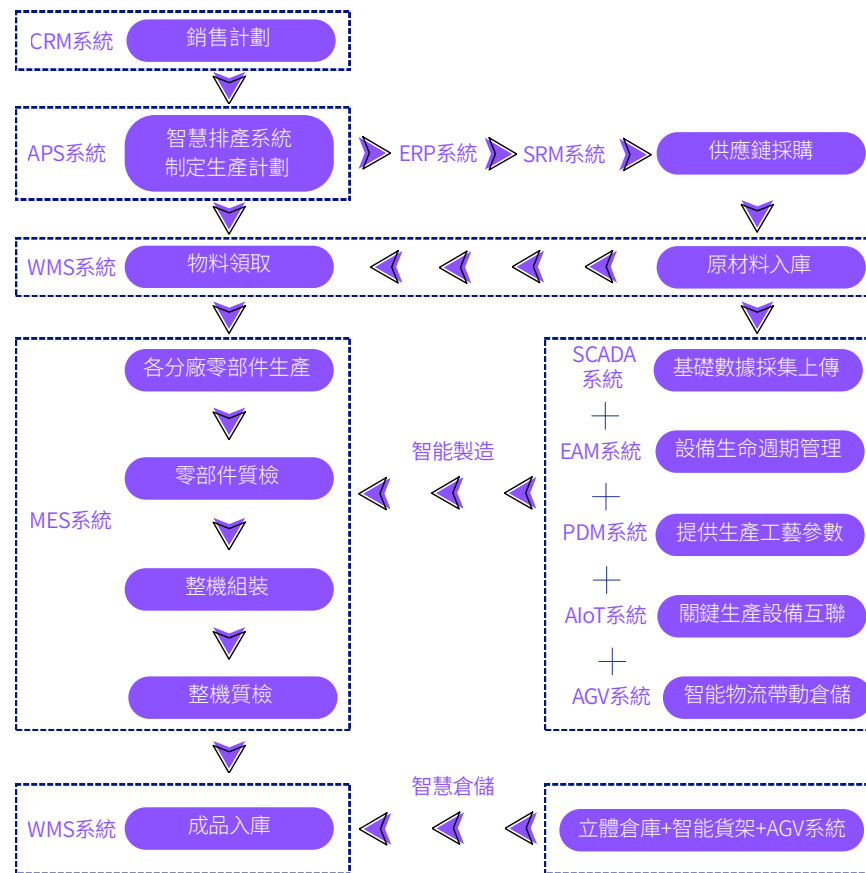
CRM系統 銷售計劃

APS系統 智慧排產系統 制定生產計劃

ERP系統

SRM系統

供應鏈採購

WMS系統 物料領取

原材料入庫

各分廠零部件生產

零部件質檢

MES系統

整機組裝

整機質檢

智能製造

SCADA系統 基礎數據採集上傳

EAM系統 設備生命週期管理

PDM系統 提供生產工藝參數

AIoT系統 關鍵生產設備互聯

AGV系統 智能物流帶動倉儲

智慧倉儲

WMS系統 成品入庫

立體倉庫+智能貨架+AGV系統